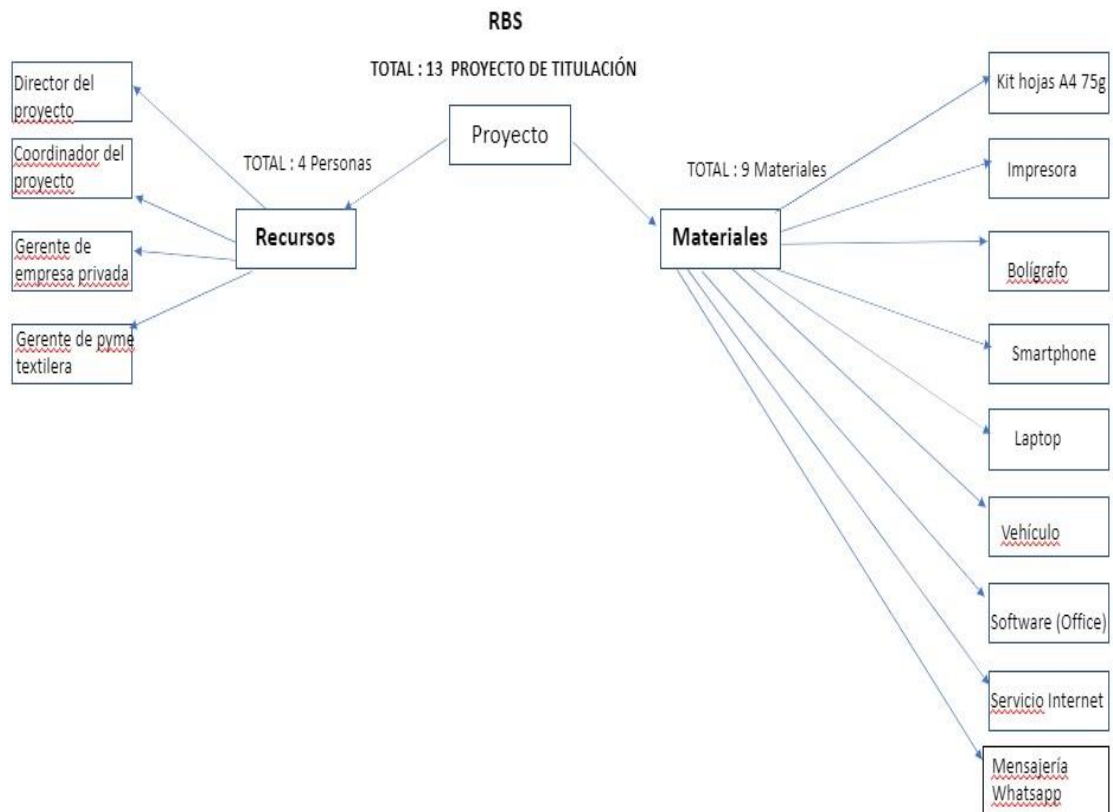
RBS

TOTAL : 13 PROYECTO DE TITULACIÓN

Proyecto

TOTAL : 4 Personas

Recursos

Director del proyecto

Coordinador del proyecto

Gerente de empresa privada

Gerente de pyme textilera

TOTAL : 9 Materiales

Materiales

Kit hojas A4 75g

Impresora

Bolígrafo

Smartphone

Laptop

Vehículo

Software (Office)

Servicio Internet

Mensajería Whatsapp